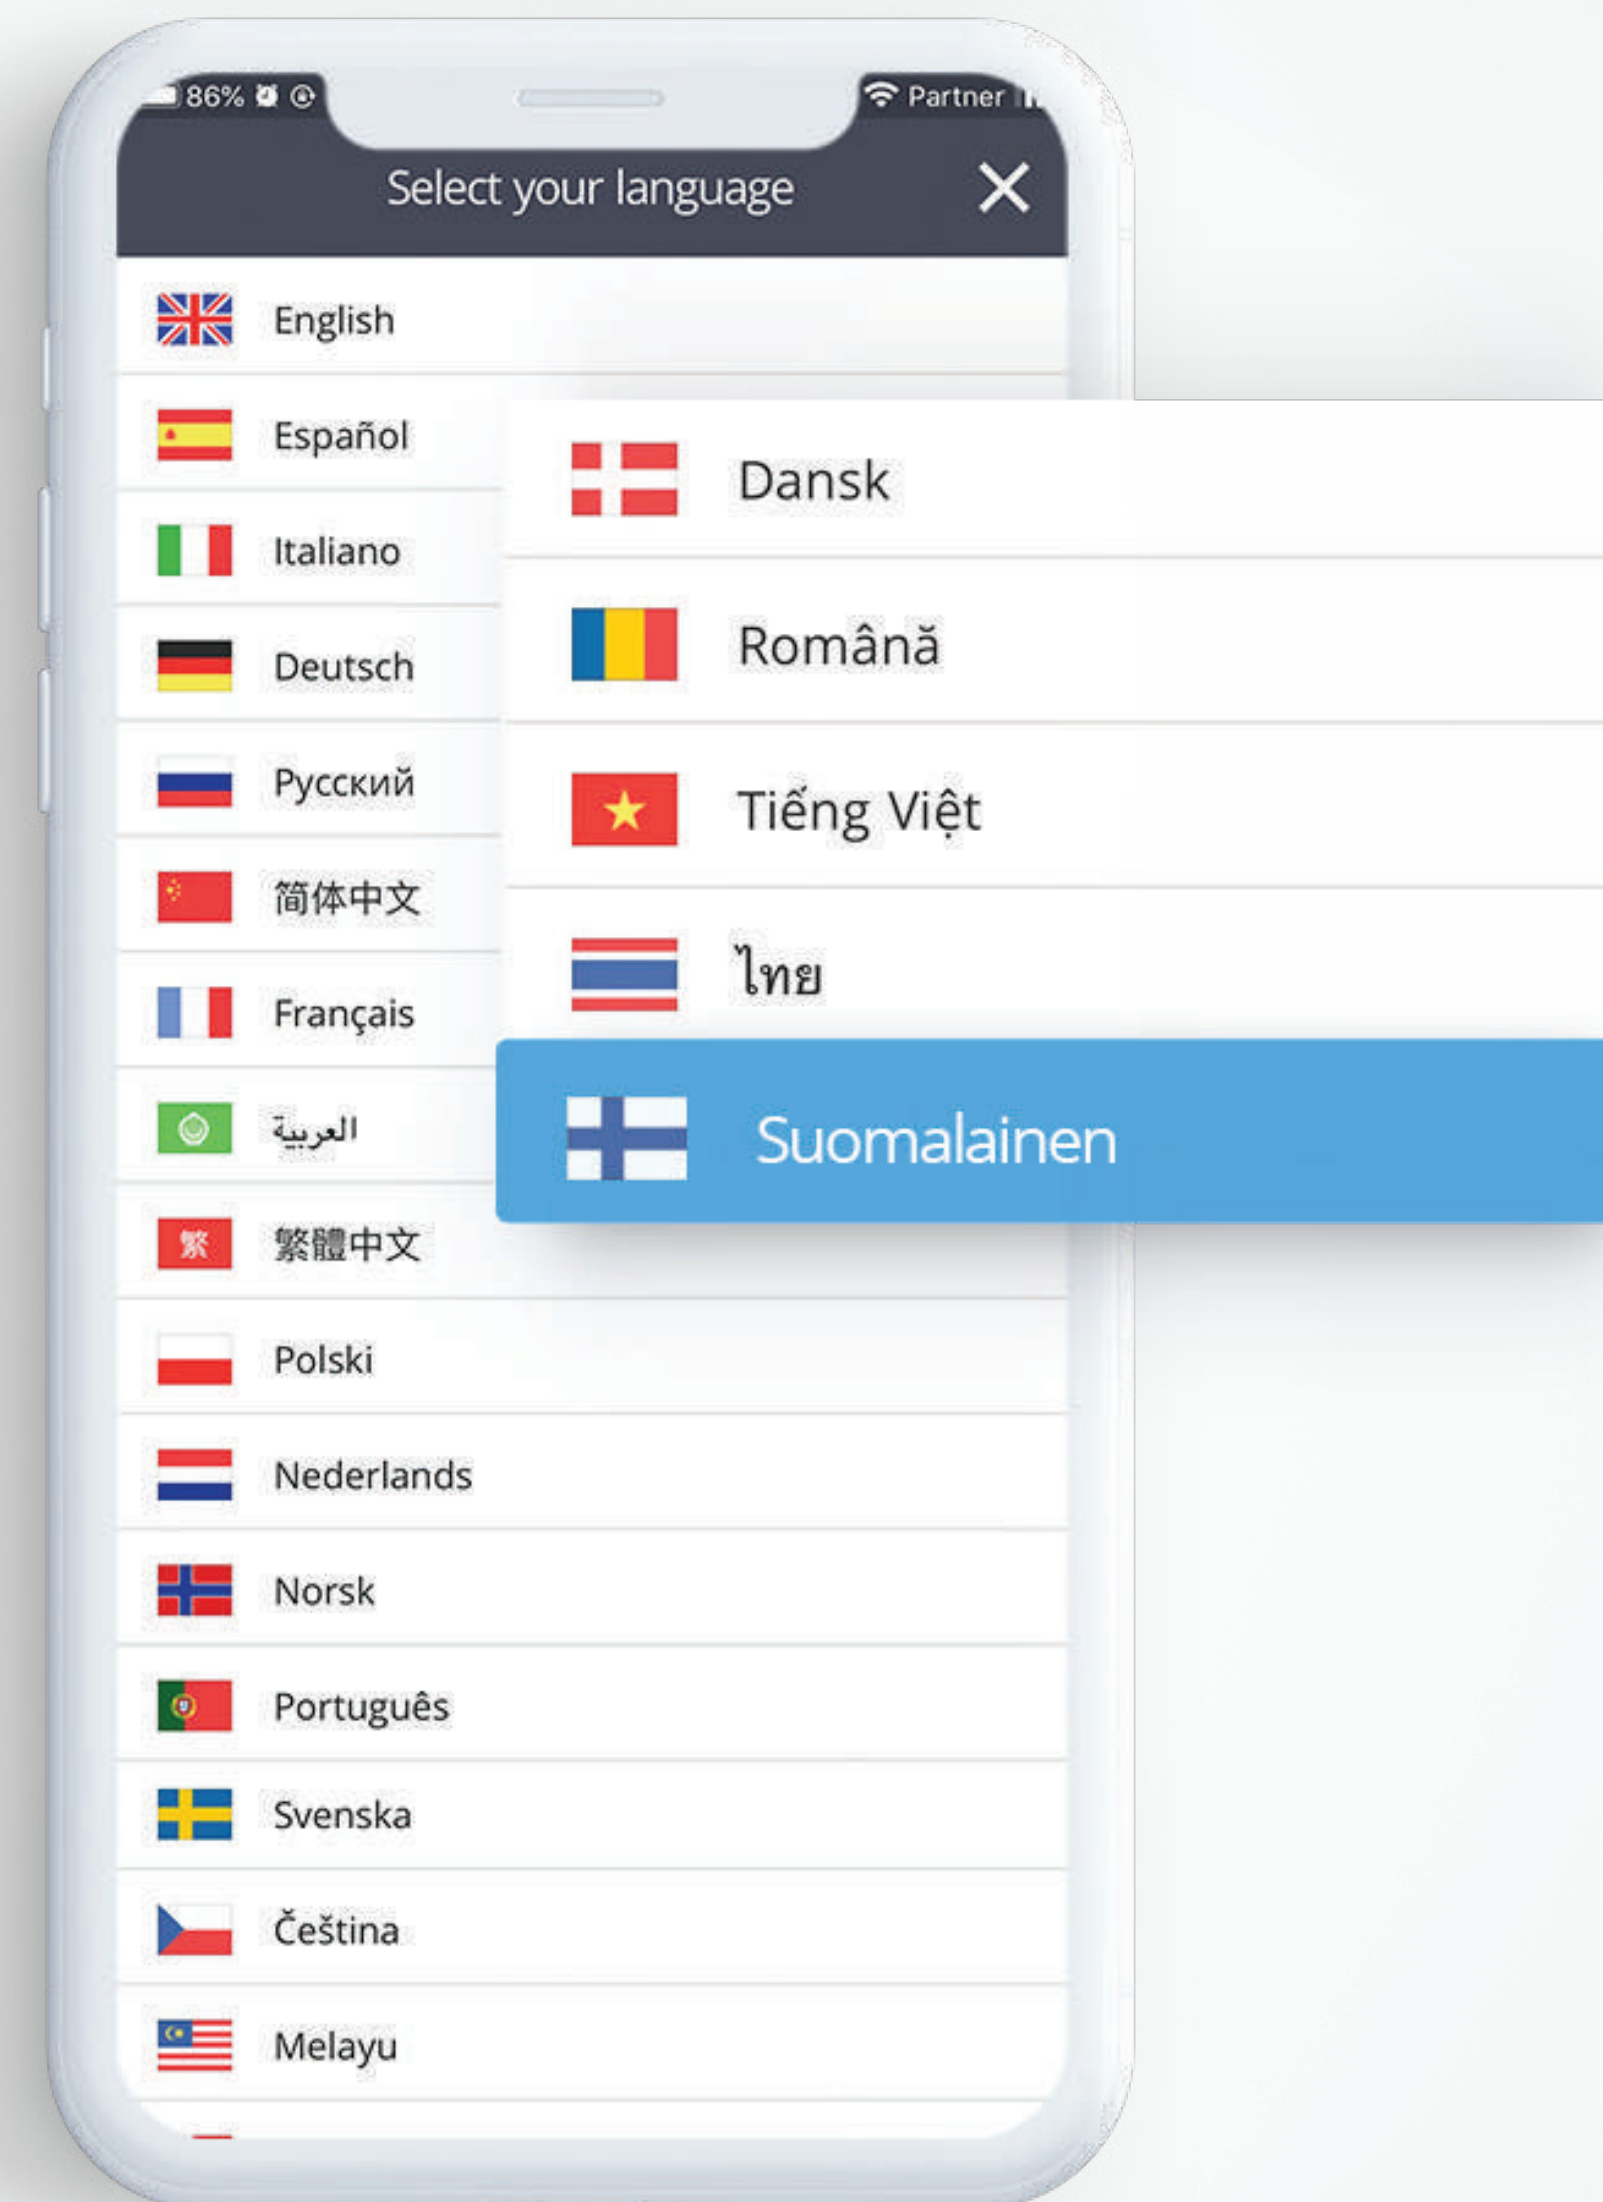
86%

Partner

Select your language ×

English
Español
Italiano
Deutsch
Русский
简体中文
Français
العربية
繁體中文
Polski
Nederlands
Norsk
Português
Svenska
Čeština
Melayu

Dansk
Română
Tiếng Việt
ไทย
Suomalainen